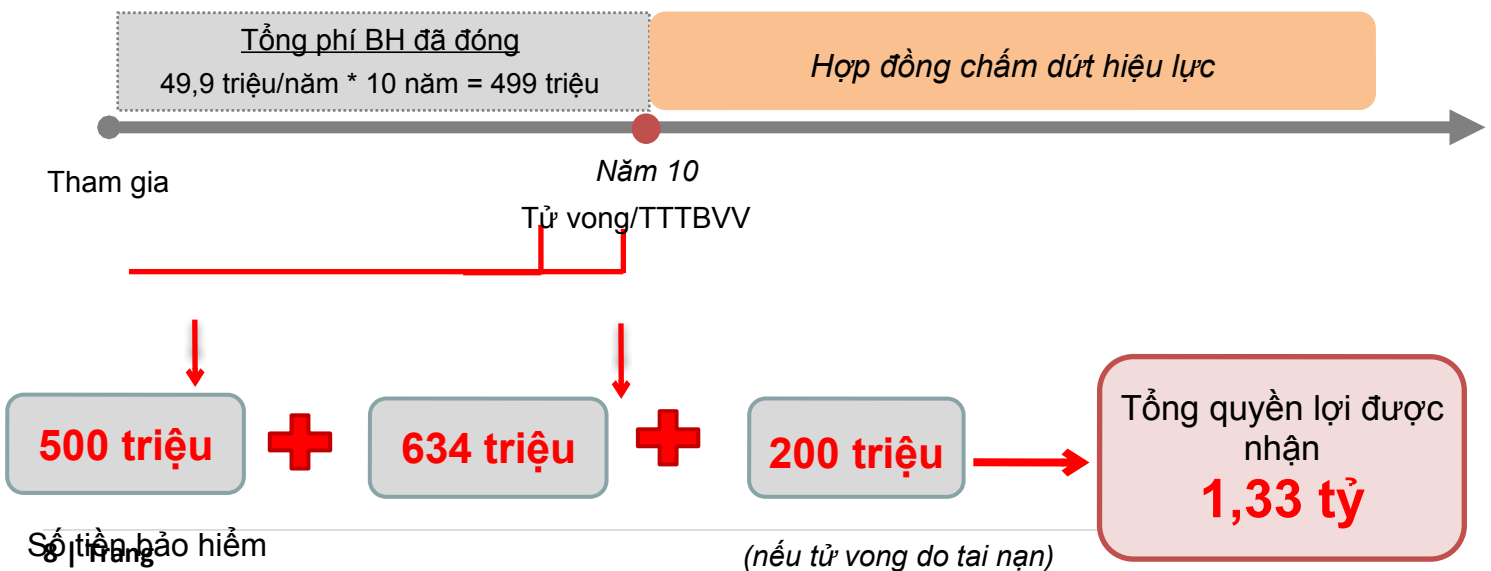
Tổng phí BH đã đóng
49,9 triệu/năm * 10 năm = 499 triệu

Hợp đồng chấm dứt hiệu lực

Tham gia

Năm 10
Tử vong/TTTBVV

500 triệu

634 triệu

200 triệu

Tổng quyền lợi được nhận
1,33 tỷ

Số tiền bảo hiểm

8 | Trang

(nếu tử vong do tai nạn)